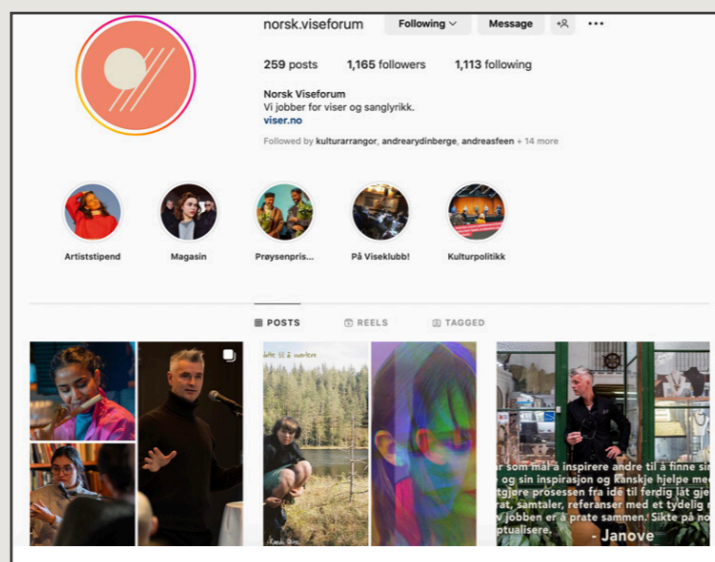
norsk.viseforum Following Message

259 posts 1,165 followers 1,113 following

Norsk Viseforum
Vi jobber for viser og sanglyrikk.
viser.no

Followed by kulturarrangor, andrearydinberge, andreasfeen + 14 more

Artiststipend
Magasin
Prøysenpris...
På Viseklubb!
Kulturpolitikk

POSTS REELS TAGGED

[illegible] til å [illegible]

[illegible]r som mål å inspirere andre til å finne sin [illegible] og sin inspirasjon og kanskje hjelpe me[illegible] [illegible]tgjøre prosessen fra idé til ferdig låt gje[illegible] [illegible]rat, samtaler, referanser med et tydelig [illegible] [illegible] jobben er å prate sammen. Sikte på no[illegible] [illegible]ptualisere.
- Janove